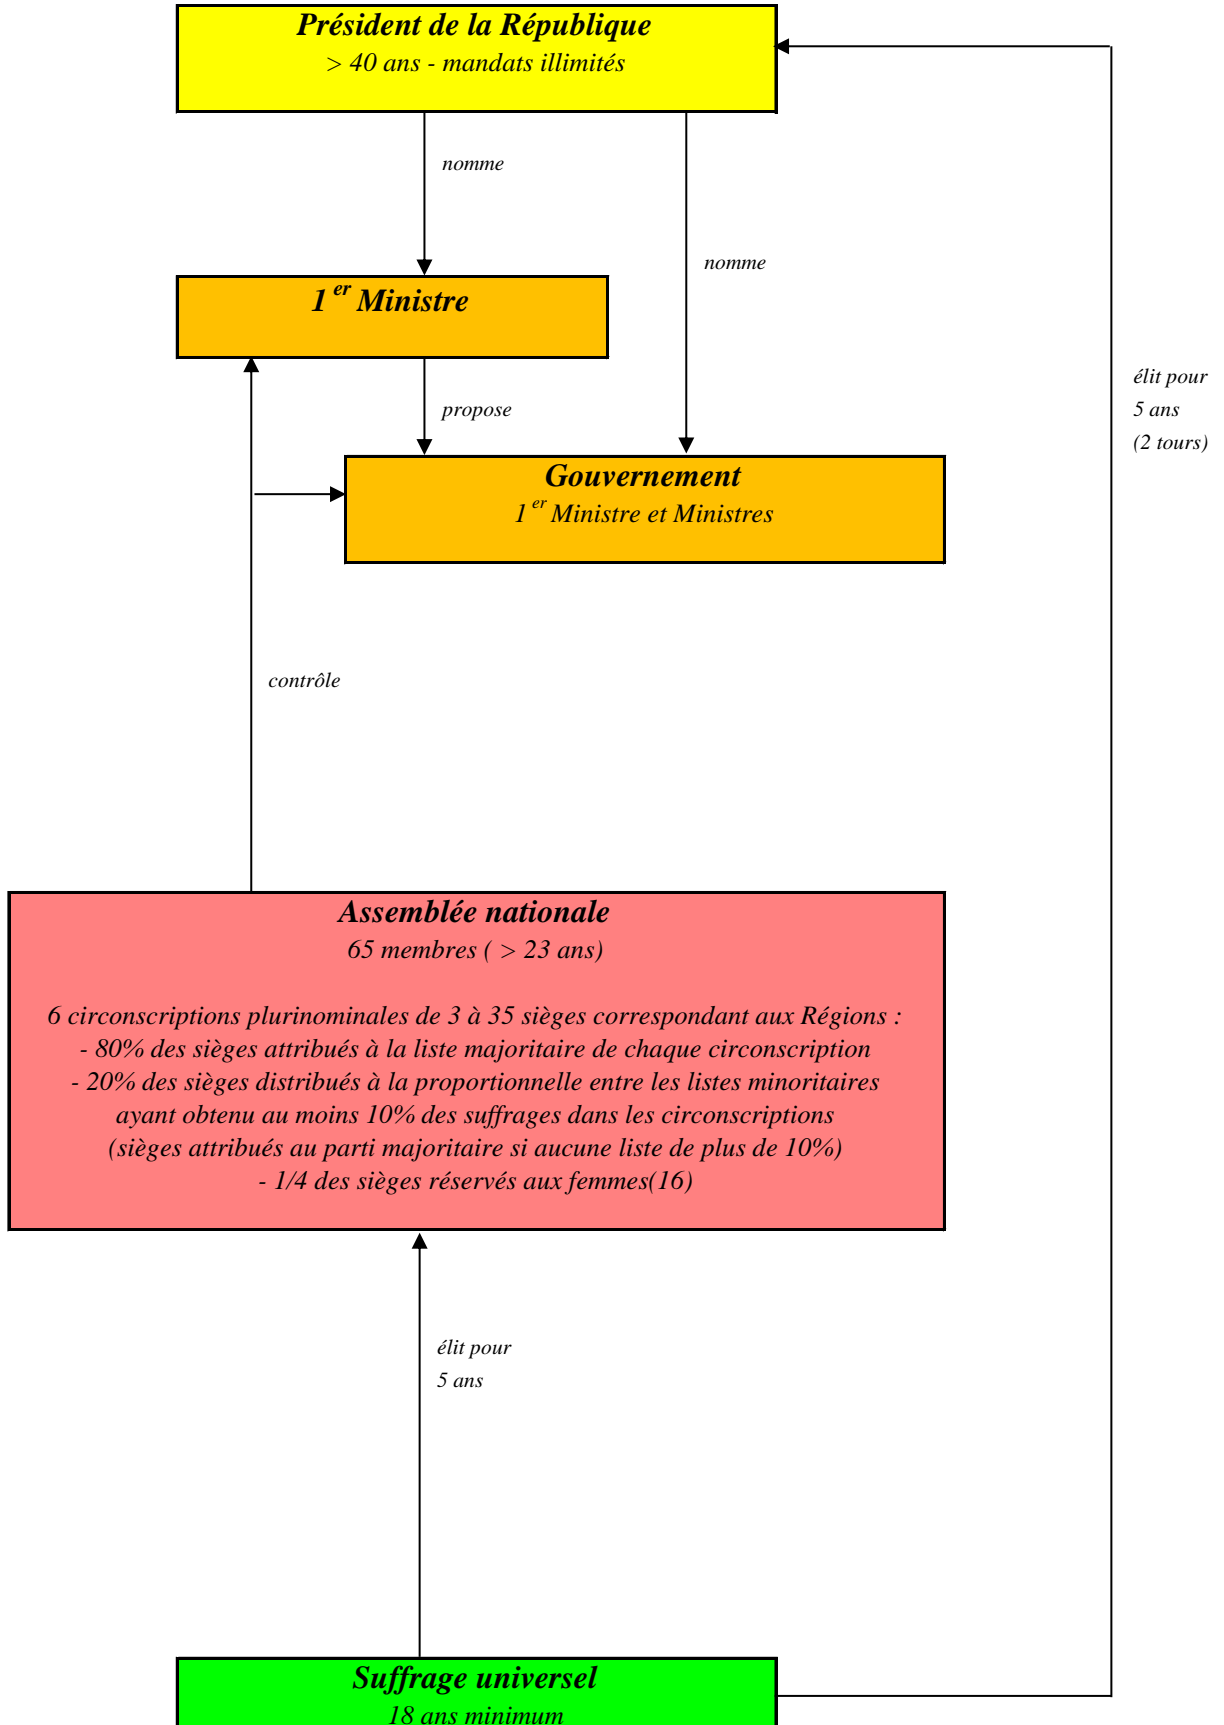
Président de la République
> 40 ans - mandats illimités

nomme

nomme

1$^{er}$ Ministre

propose

élit pour
5 ans
(2 tours)

Gouvernement
1$^{er}$ Ministre et Ministres

contrôle

Assemblée nationale
65 membres ( > 23 ans)

6 circonscriptions plurinominales de 3 à 35 sièges correspondant aux Régions :
- 80% des sièges attribués à la liste majoritaire de chaque circonscription
- 20% des sièges distribués à la proportionnelle entre les listes minoritaires ayant obtenu au moins 10% des suffrages dans les circonscriptions
(sièges attribués au parti majoritaire si aucune liste de plus de 10%)
- 1/4 des sièges réservés aux femmes(16)

élit pour
5 ans

Suffrage universel
18 ans minimum